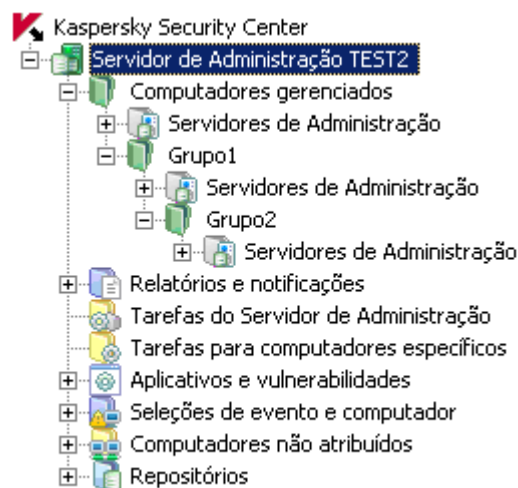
Kaspersky Security Center
Servidor de Administração TEST2
Computadores gerenciados
Servidores de Administração
Grupo1
Servidores de Administração
Grupo2
Servidores de Administração
Relatórios e notificações
Tarefas do Servidor de Administração
Tarefas para computadores específicos
Aplicativos e vulnerabilidades
Seleções de evento e computador
Computadores não atribuídos
Repositórios